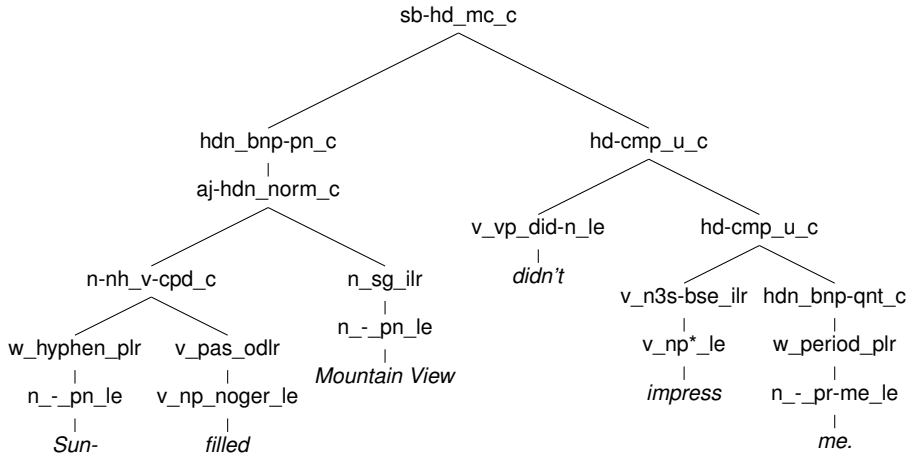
sb-hd_mc_c
hdn_bnp-pn_c
aj-hdn_norm_c
n-nh_v-cpd_c
w_hyphen_plr
n_-_pn_le
Sun-
v_pas_odlr
v_np_noger_le
filled
n_sg_ilr
n_-_pn_le
Mountain View
hd-cmp_u_c
v_vp_did-n_le
didn't
hd-cmp_u_c
v_n3s-bse_ilr
v_np*_le
impress
hdn_bnp-qnt_c
w_period_plr
n_-_pr-me_le
me.